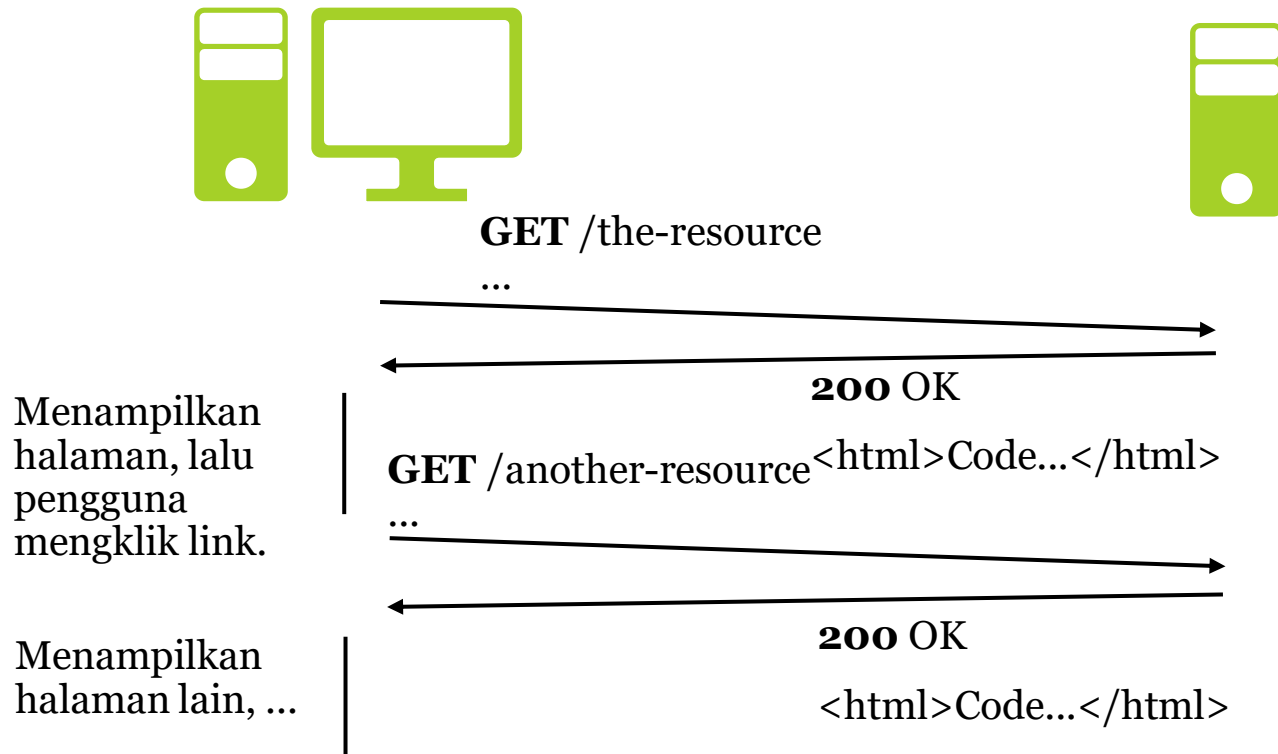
**GET** /the-resource
...

**200** OK
<html>Code...</html>

Menampilkan halaman, lalu pengguna mengklik link.

**GET** /another-resource
...

**200** OK
<html>Code...</html>

Menampilkan halaman lain, ...